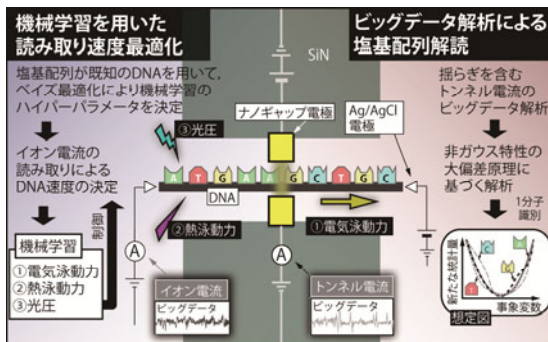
機械学習を用いた読み取り速度最適化

ビッグデータ解析による塩基配列解読

SiN

塩基配列が既知のDNAを用いて、ベイズ最適化により機械学習のハイパーパラメータを決定

イオン電流の読み取りによるDNA速度の決定

機械学習

①電気泳動力
②熱泳動力
③光圧

制御

ナノギャップ電極

Ag/AgCl電極

③光圧

A T G A A G C T G C

DNA

②熱泳動力

①電気泳動力

A

A

イオン電流

ビッグデータ

トンネル電流

ビッグデータ

揺らぎを含むトンネル電流のビッグデータ解析

非ガウス特性の大偏差原理に基づく解析

1分子識別

G C A T

新たな統計量

事象変数

想定図